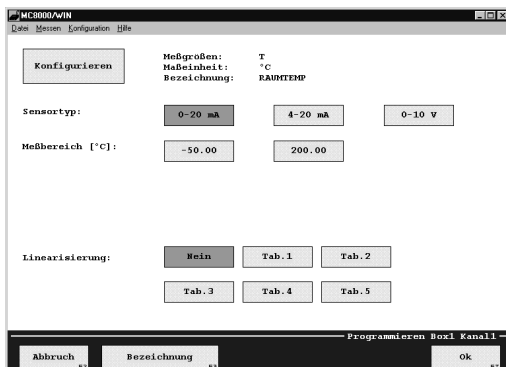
MC8000/WIN
Datei Messen Konfiguration Hilfe

Konfigurieren

Meßgrößen: T
Maßeinheit: °C
Bezeichnung: RAUMTEMP

Sensortyp:
0-20 mA
4-20 mA
0-10 V

Meßbereich [°C]:
-50.00
200.00

Linearisierung:
Nein
Tab.1
Tab.2
Tab.3
Tab.4
Tab.5

Programmieren Box1 Kanal1

Abbruch
Bezeichnung
Ok